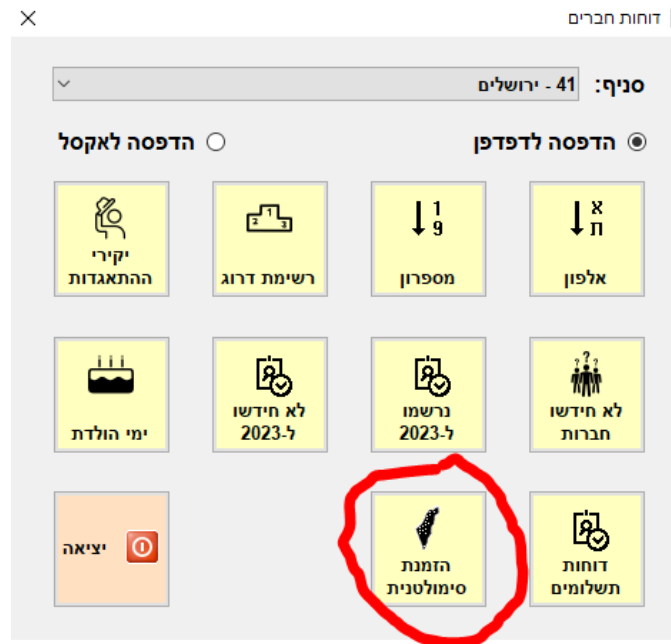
דוחות חברים

סניף: 41 - ירושלים

הדפסה לדפדפן
הדפסה לאקסל

א
ת
אלפון

1
9
מספרון

1 2 3
רשימת דרוג

יקירי ההתאגדות

לא חידשו חברות

נרשמו ל-2023

לא חידשו ל-2023

ימי הולדת

דוחות תשלומים

הזמנת סימולטנית

יציאה